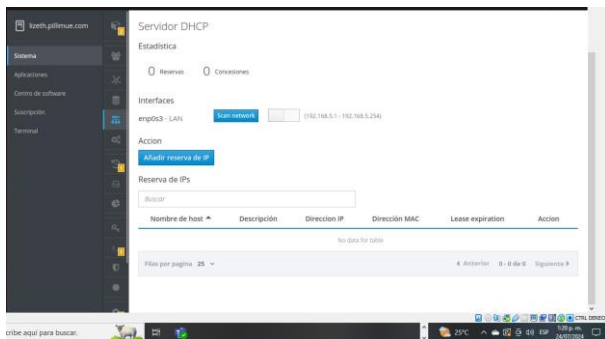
lizeth.pillimue.com

Sistema
Aplicaciones
Centro de software
Suscripción
Terminal

Servidor DHCP

Estadística

0 Reservas 0 Concesiones

Interfaces

enp0s3 - LAN Scan network (192.168.5.1 - 192.168.5.254)

Accion

Añadir reserva de IP

Reserva de IPs

Buscar

| Nombre de host ▲ | Descripción | Direccion IP | Dirección MAC | Lease expiration | Accion |
|---|---|---|---|---|---|
| No data for table | | | | | |

Filas por pagina 25 ∨

‹ Anterior 0 - 0 de 0 Siguiente ›

cribe aquí para buscar.

25°C ESP 1:29 p. m. 24/07/2024

CTRL DERECHO